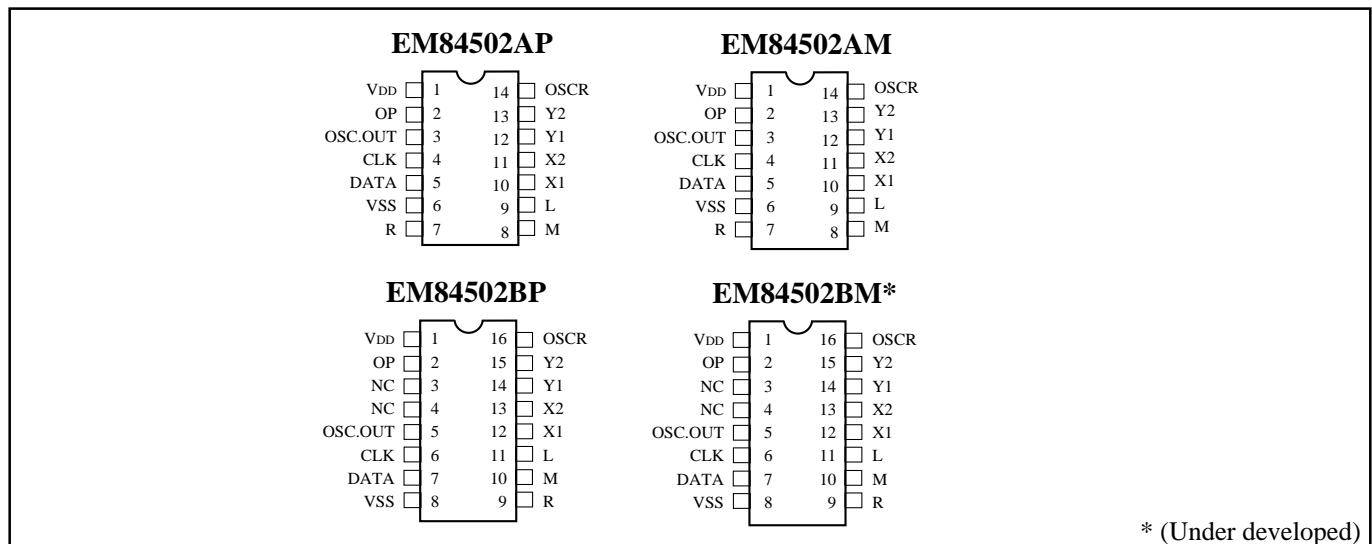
EM84502AP

| | | | |
|---|---|---|---|
| VDD | 1 | 14 | OSCR |
| OP | 2 | 13 | Y2 |
| OSC.OUT | 3 | 12 | Y1 |
| CLK | 4 | 11 | X2 |
| DATA | 5 | 10 | X1 |
| VSS | 6 | 9 | L |
| R | 7 | 8 | M |

EM84502AM

| | | | |
|---|---|---|---|
| VDD | 1 | 14 | OSCR |
| OP | 2 | 13 | Y2 |
| OSC.OUT | 3 | 12 | Y1 |
| CLK | 4 | 11 | X2 |
| DATA | 5 | 10 | X1 |
| VSS | 6 | 9 | L |
| R | 7 | 8 | M |

EM84502BP

| | | | |
|---|---|---|---|
| VDD | 1 | 16 | OSCR |
| OP | 2 | 15 | Y2 |
| NC | 3 | 14 | Y1 |
| NC | 4 | 13 | X2 |
| OSC.OUT | 5 | 12 | X1 |
| CLK | 6 | 11 | L |
| DATA | 7 | 10 | M |
| VSS | 8 | 9 | R |

EM84502BM*

| | | | |
|---|---|---|---|
| VDD | 1 | 16 | OSCR |
| OP | 2 | 15 | Y2 |
| NC | 3 | 14 | Y1 |
| NC | 4 | 13 | X2 |
| OSC.OUT | 5 | 12 | X1 |
| CLK | 6 | 11 | L |
| DATA | 7 | 10 | M |
| VSS | 8 | 9 | R |

* (Under developed)